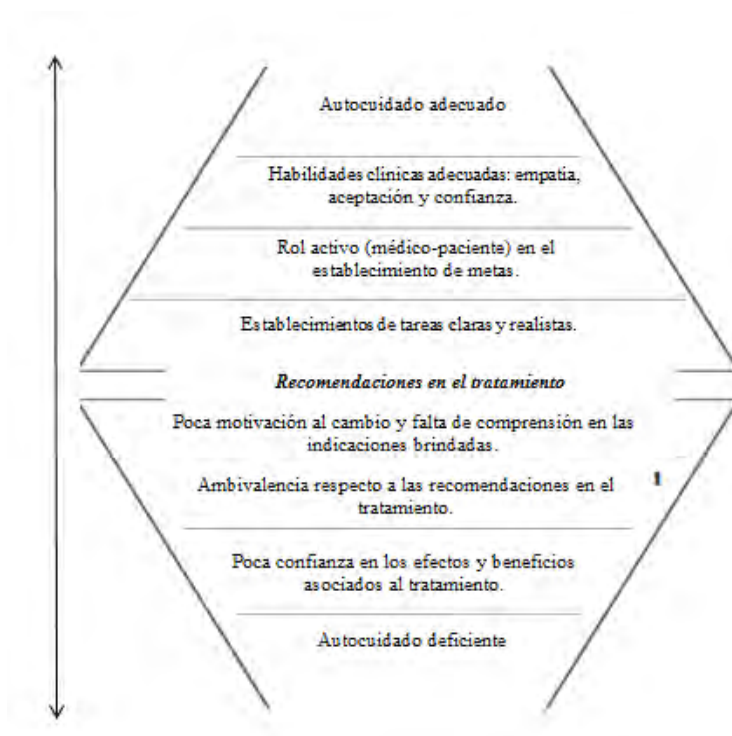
Autocuidado adecuado

Habilidades clínicas adecuadas: empatia, aceptación y confianza.

Rol activo (médico-paciente) en el establecimiento de metas.

Establecimientos de tareas claras y realistas.

*Recomendaciones en el tratamiento*

Poca motivación al cambio y falta de comprensión en las indicaciones brindadas.

Ambivalencia respecto a las recomendaciones en el tratamiento.

1

Poca confianza en los efectos y beneficios asociados al tratamiento.

Autocuidado deficiente